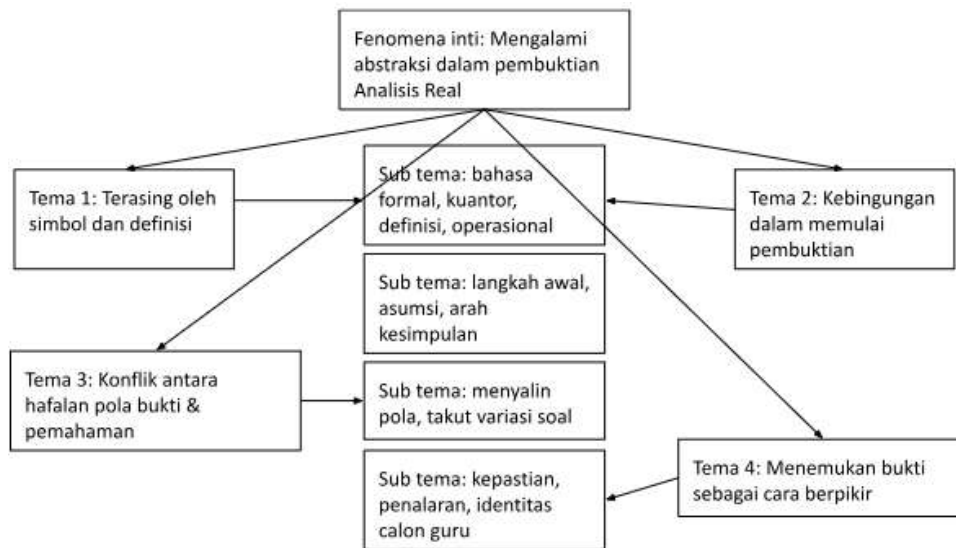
Fenomena inti: Mengalami abstraksi dalam pembuktian Analisis Real

Tema 1: Terasing oleh simbol dan definisi

Sub tema: bahasa formal, kuantor, definisi, operasional

Tema 2: Kebingungan dalam memulai pembuktian

Sub tema: langkah awal, asumsi, arah kesimpulan

Tema 3: Konflik antara hafalan pola bukti & pemahaman

Sub tema: menyalin pola, takut variasi soal

Sub tema: kepastian, penalaran, identitas calon guru

Tema 4: Menemukan bukti sebagai cara berpikir